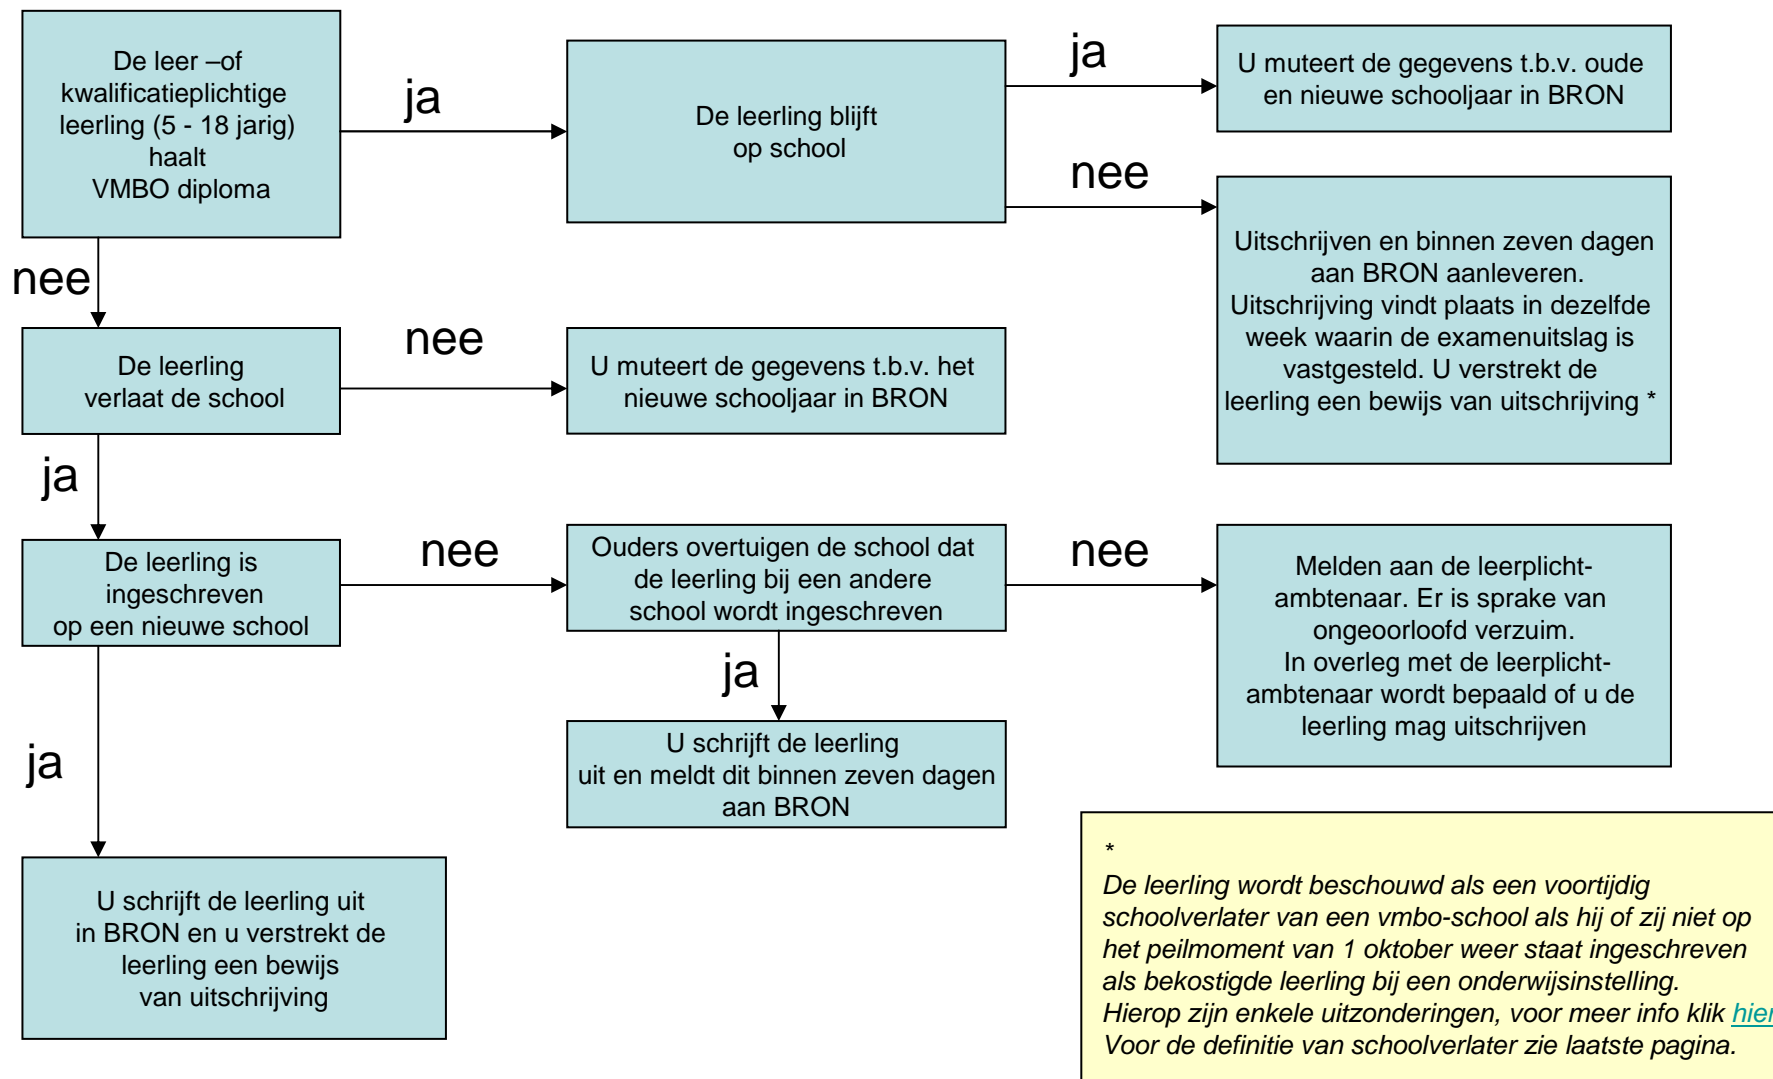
De leer –of kwalificatieplichtige leerling (5 - 18 jarig) haalt VMBO diploma

ja

De leerling blijft op school

ja

U muteert de gegevens t.b.v. oude en nieuwe schooljaar in BRON

nee

Uitschrijven en binnen zeven dagen aan BRON aanleveren. Uitschrijving vindt plaats in dezelfde week waarin de examenuitslag is vastgesteld. U verstrekt de leerling een bewijs van uitschrijving *

nee

De leerling verlaat de school

nee

U muteert de gegevens t.b.v. het nieuwe schooljaar in BRON

ja

De leerling is ingeschreven op een nieuwe school

nee

Ouders overtuigen de school dat de leerling bij een andere school wordt ingeschreven

nee

Melden aan de leerplicht-ambtenaar. Er is sprake van ongeoorloofd verzuim. In overleg met de leerplicht-ambtenaar wordt bepaald of u de leerling mag uitschrijven

ja

U schrijft de leerling uit en meldt dit binnen zeven dagen aan BRON

ja

U schrijft de leerling uit in BRON en u verstrekt de leerling een bewijs van uitschrijving

*
De leerling wordt beschouwd als een voortijdig schoolverlater van een vmbo-school als hij of zij niet op het peilmoment van 1 oktober weer staat ingeschreven als bekostigde leerling bij een onderwijsinstelling.
Hierop zijn enkele uitzonderingen, voor meer info klik hier
Voor de definitie van schoolverlater zie laatste pagina.